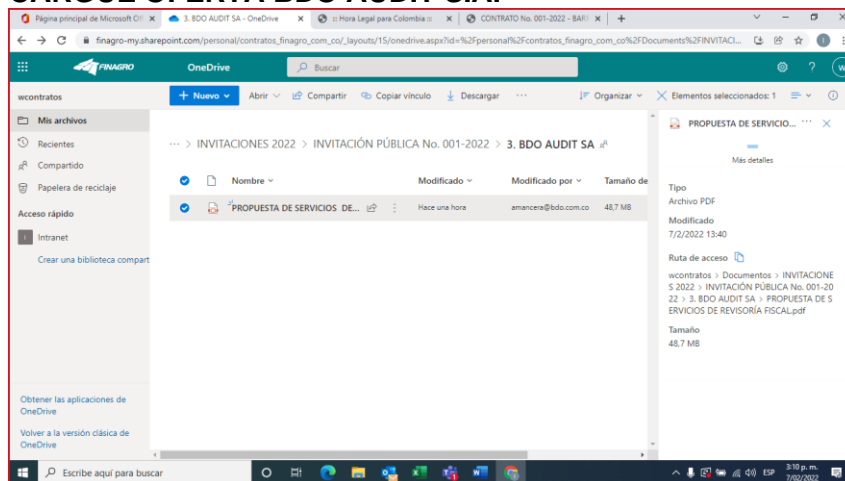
Página principal de Microsoft Of ×  3. BDO AUDIT SA - OneDrive ×  :: Hora Legal para Colombia :: ×  CONTRATO No. 001-2022 - BAR ×  +

finagro-my.sharepoint.com/personal/contratos_finagro_com_co/_layouts/15/onedrive.aspx?id=%2Fpersonal%2Fcontratos_finagro_com_co%2FDocuments%2FINVITACI...

FINAGRO  OneDrive  Buscar

wcontratos

+ Nuevo  Abrir  Compartir  Copiar vínculo  Descargar  ···  Organizar  Elementos seleccionados: 1

Mis archivos
Recientes
Compartido
Papelera de reciclaje
Acceso rápido
Intranet
Crear una biblioteca compart

··· > INVITACIONES 2022 > INVITACIÓN PÚBLICA No. 001-2022 > 3. BDO AUDIT SA

Nombre  Modificado  Modificado por  Tamaño de

PROPUESTA DE SERVICIOS DE...  Hace una hora  amancera@bdo.com.co  48,7 MB

PROPUESTA DE SERVICIO... ···

Más detalles

Tipo
Archivo PDF

Modificado
7/2/2022 13:40

Ruta de acceso
wcontratos > Documentos > INVITACIONES 2022 > INVITACIÓN PÚBLICA No. 001-2022 > 3. BDO AUDIT SA > PROPUESTA DE SERVICIOS DE REVISORÍA FISCAL.pdf

Tamaño
48.7 MB

Obtener las aplicaciones de OneDrive

Volver a la versión clásica de OneDrive

Escribe aquí para buscar

ESP  3:10 p. m.  7/02/2022